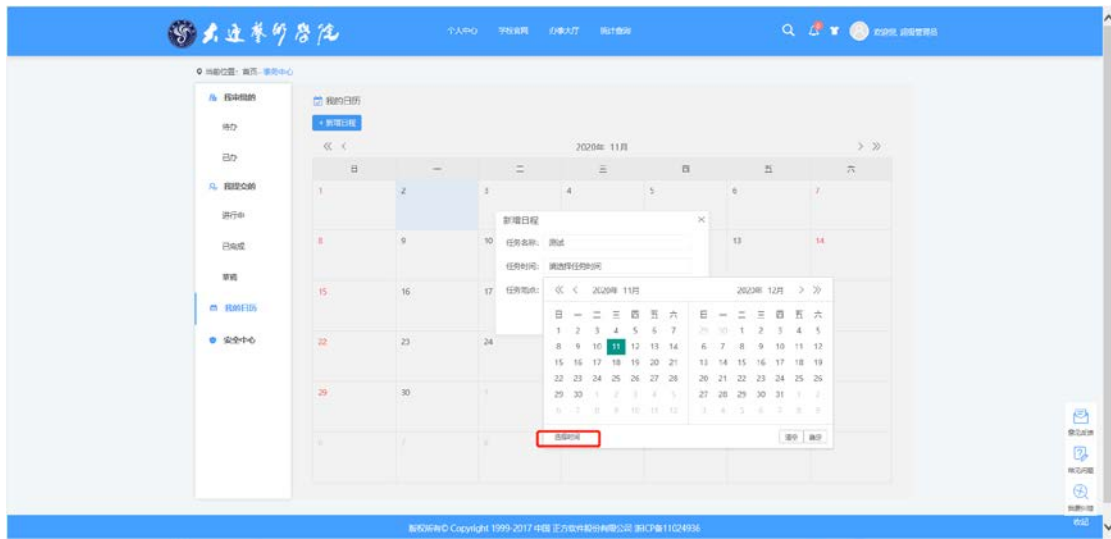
大连艺术学院

个人中心 学校官网 办事大厅 统计查询

欢迎您, 超级管理员

当前位置: 首页 - 事务中心

我审批的
待办
已办
我提交的
进行中
已完成
草稿
我的日历
安全中心

我的日历
+ 新增日程

« ‹ 2020年 11月 › »

| 日 | 一 | 二 | 三 | 四 | 五 | 六 |
|---|---|---|---|---|---|---|
| 1 | 2 | 3 | 4 | 5 | 6 | 7 |
| 8 | 9 | 10 | | | 13 | 14 |
| 15 | 16 | 17 | | | | |
| 22 | 23 | 24 | | | | |
| 29 | 30 | 1 | | | | |
| 6 | 7 | 8 | | | | |

新增日程 ×
任务名称: 测试
任务时间: 请选择任务时间
任务地点:

« ‹ 2020年 11月

| 日 | 一 | 二 | 三 | 四 | 五 | 六 |
|---|---|---|---|---|---|---|
| 1 | 2 | 3 | 4 | 5 | 6 | 7 |
| 8 | 9 | 10 | 11 | 12 | 13 | 14 |
| 15 | 16 | 17 | 18 | 19 | 20 | 21 |
| 22 | 23 | 24 | 25 | 26 | 27 | 28 |
| 29 | 30 | 1 | 2 | 3 | 4 | 5 |
| 6 | 7 | 8 | 9 | 10 | 11 | 12 |

2020年 12月 › »

| 日 | 一 | 二 | 三 | 四 | 五 | 六 |
|---|---|---|---|---|---|---|
| 29 | 30 | 1 | 2 | 3 | 4 | 5 |
| 6 | 7 | 8 | 9 | 10 | 11 | 12 |
| 13 | 14 | 15 | 16 | 17 | 18 | 19 |
| 20 | 21 | 22 | 23 | 24 | 25 | 26 |
| 27 | 28 | 29 | 30 | 31 | 1 | 2 |
| 3 | 4 | 5 | 6 | 7 | 8 | 9 |

选择时间
清空 确定

意见反馈
常见问题
我的收藏
收起

版权所有© Copyright 1999-2017 中国 正方软件股份有限公司 浙ICP备11024936